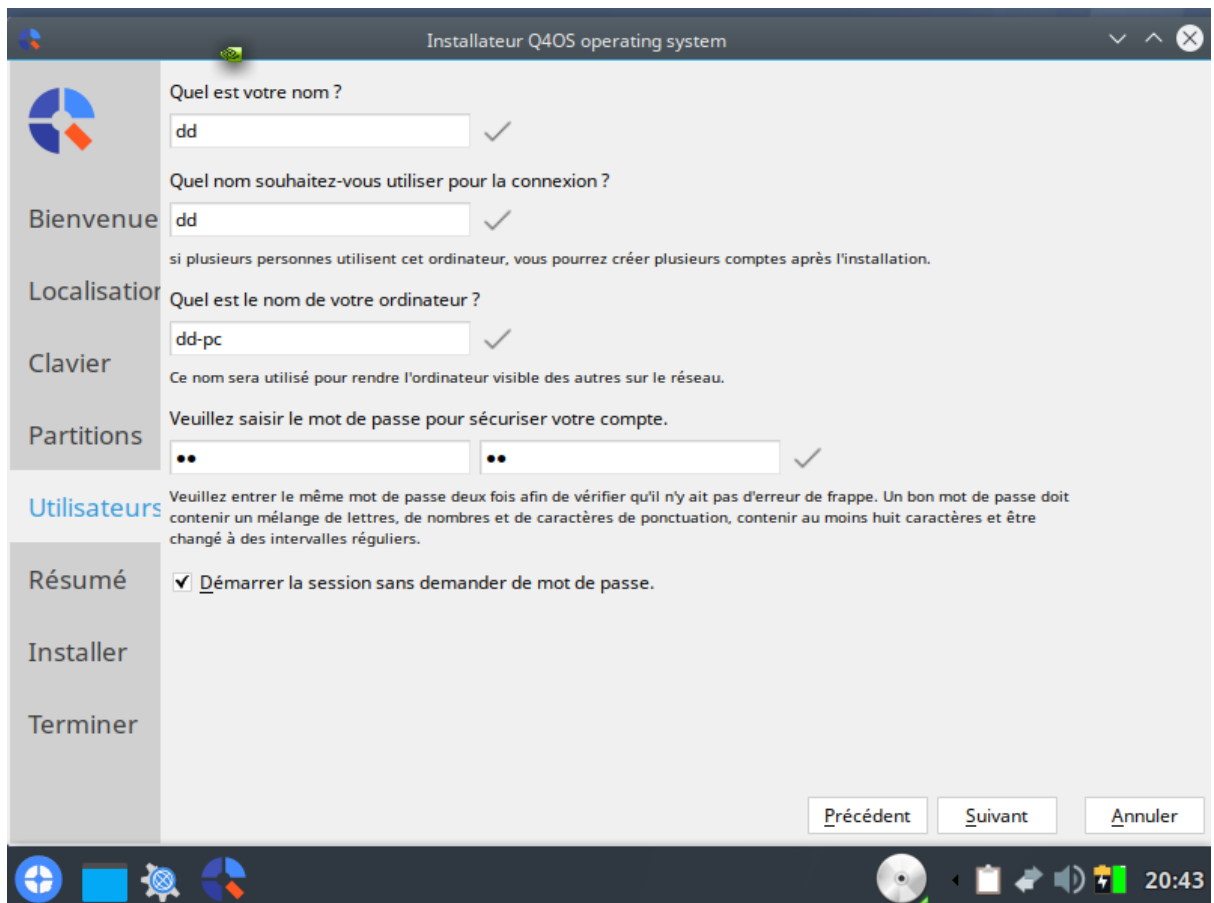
Installateur Q4OS operating system

Bienvenue
Localisation
Clavier
Partitions
Utilisateurs
Résumé
Installer
Terminer

Quel est votre nom ?

dd

Quel nom souhaitez-vous utiliser pour la connexion ?

dd

si plusieurs personnes utilisent cet ordinateur, vous pourrez créer plusieurs comptes après l'installation.

Quel est le nom de votre ordinateur ?

dd-pc

Ce nom sera utilisé pour rendre l'ordinateur visible des autres sur le réseau.

Veuillez saisir le mot de passe pour sécuriser votre compte.

••

••

Veuillez entrer le même mot de passe deux fois afin de vérifier qu'il n'y ait pas d'erreur de frappe. Un bon mot de passe doit contenir un mélange de lettres, de nombres et de caractères de ponctuation, contenir au moins huit caractères et être changé à des intervalles réguliers.

✔ Démarrer la session sans demander de mot de passe.

Précédent
Suivant
Annuler

20:43